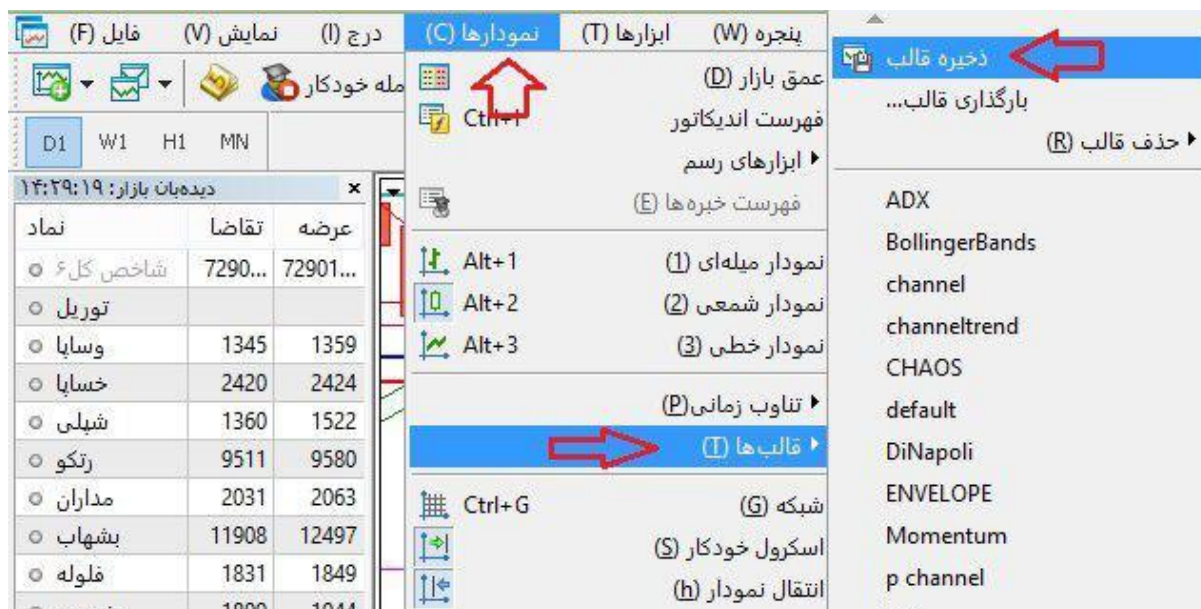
فایل (F) نمایش (V) درج (I) نمودارها (C) ابزارها (T) پنجره (W)

ذخیره قالب
بارگذاری قالب...
حذف قالب (R)

ADX
BollingerBands
channel
channeltrend
CHAOS
default
DiNapoli
ENVELOPE
Momentum
p channel

عمق بازار (D)
فهرست اندیکاتور Ctrl+I
ابزارهای رسم
فهرست خبره‌ها (E)
نمودار میله‌ای (1) Alt+1
نمودار شمعی (2) Alt+2
نمودار خطی (3) Alt+3
تناوب زمانی (P)
قالب‌ها (T)
شبکه (G) Ctrl+G
اسکرول خودکار (S)
انتقال نمودار (h)

مله خودکار

D1 W1 H1 MN

دیده‌بان بازار: ۱۴:۲۹:۱۹

| نماد | تقاضا | عرضه |
|---|---|---|
| شاخص کل۶ | 7290... | 72901... |
| توریل | | |
| وسایا | 1345 | 1359 |
| خسایا | 2420 | 2424 |
| شپلی | 1360 | 1522 |
| رتکو | 9511 | 9580 |
| مداران | 2031 | 2063 |
| بشهاب | 11908 | 12497 |
| فلوله | 1831 | 1849 |